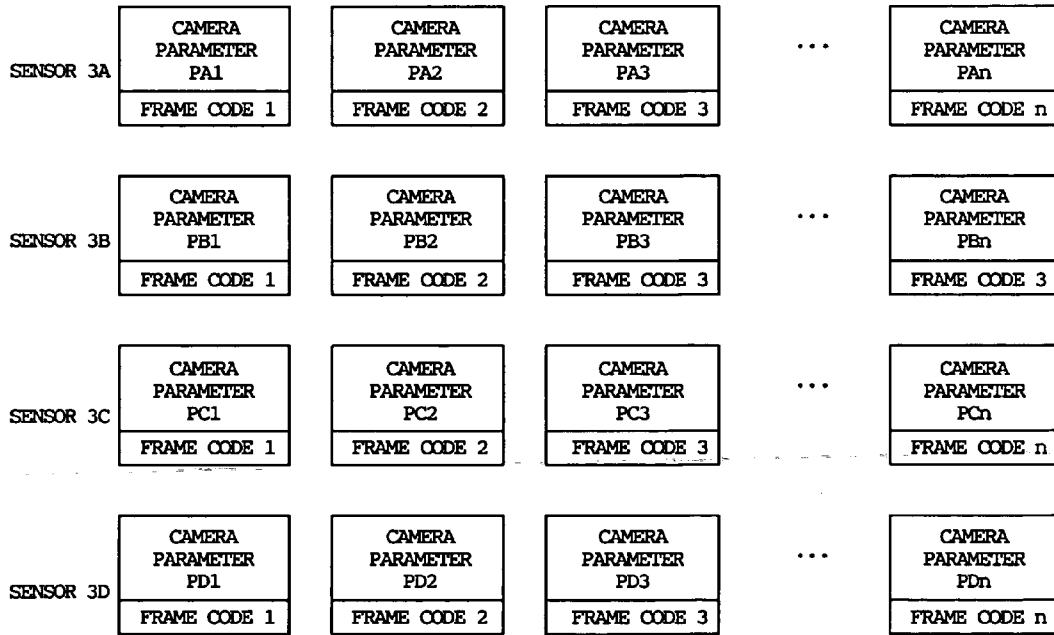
SENSOR 3A

CAMERA PARAMETER PA1
FRAME CODE 1

CAMERA PARAMETER PA2
FRAME CODE 2

CAMERA PARAMETER PA3
FRAME CODE 3

...

CAMERA PARAMETER PAn
FRAME CODE n

SENSOR 3B

CAMERA PARAMETER PB1
FRAME CODE 1

CAMERA PARAMETER PB2
FRAME CODE 2

CAMERA PARAMETER PB3
FRAME CODE 3

...

CAMERA PARAMETER PBn
FRAME CODE 3

SENSOR 3C

CAMERA PARAMETER PC1
FRAME CODE 1

CAMERA PARAMETER PC2
FRAME CODE 2

CAMERA PARAMETER PC3
FRAME CODE 3

...

CAMERA PARAMETER PCn
FRAME CODE n

SENSOR 3D

CAMERA PARAMETER PD1
FRAME CODE 1

CAMERA PARAMETER PD2
FRAME CODE 2

CAMERA PARAMETER PD3
FRAME CODE 3

...

CAMERA PARAMETER PDn
FRAME CODE n